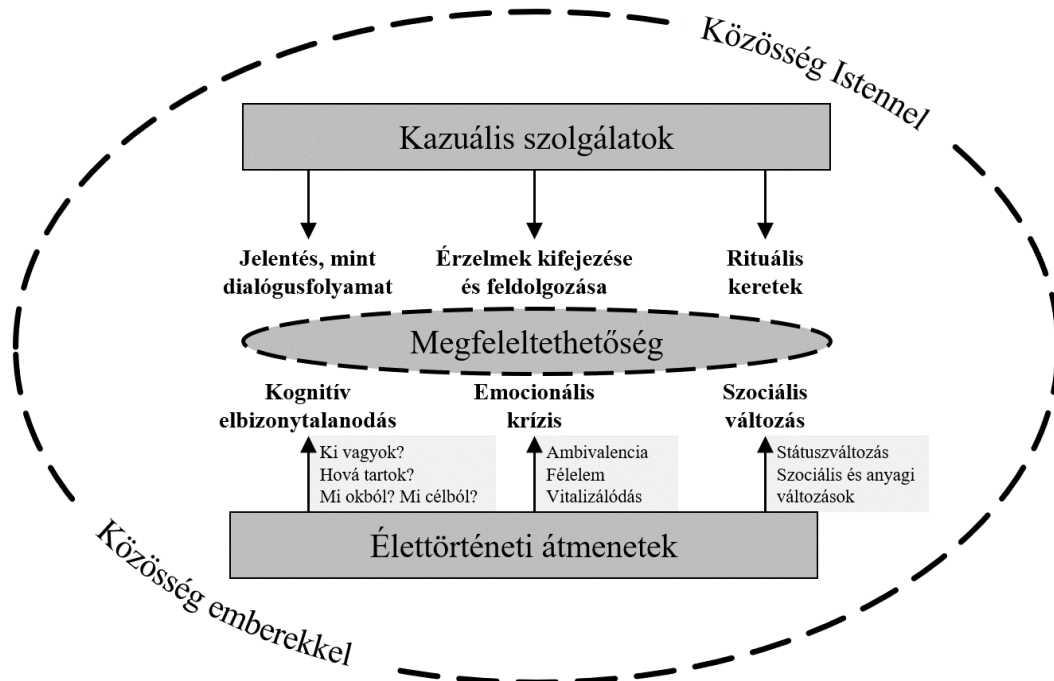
Közösség Istennel

Kazuális szolgálatok

Jelentés, mint dialógusfolyamat

Érzelmek kifejezése és feldolgozása

Rituális keretek

Megfeleltethetőség

Kognitív elbizonytalanodás

Ki vagyok?
Hová tartok?
Mi okból? Mi célból?

Emocionális krízis

Ambivalencia
Félelem
Vitalizálódás

Szociális változás

Státuszváltozás
Szociális és anyagi változások

Élettörténeti átmenetek

Közösség emberekkel